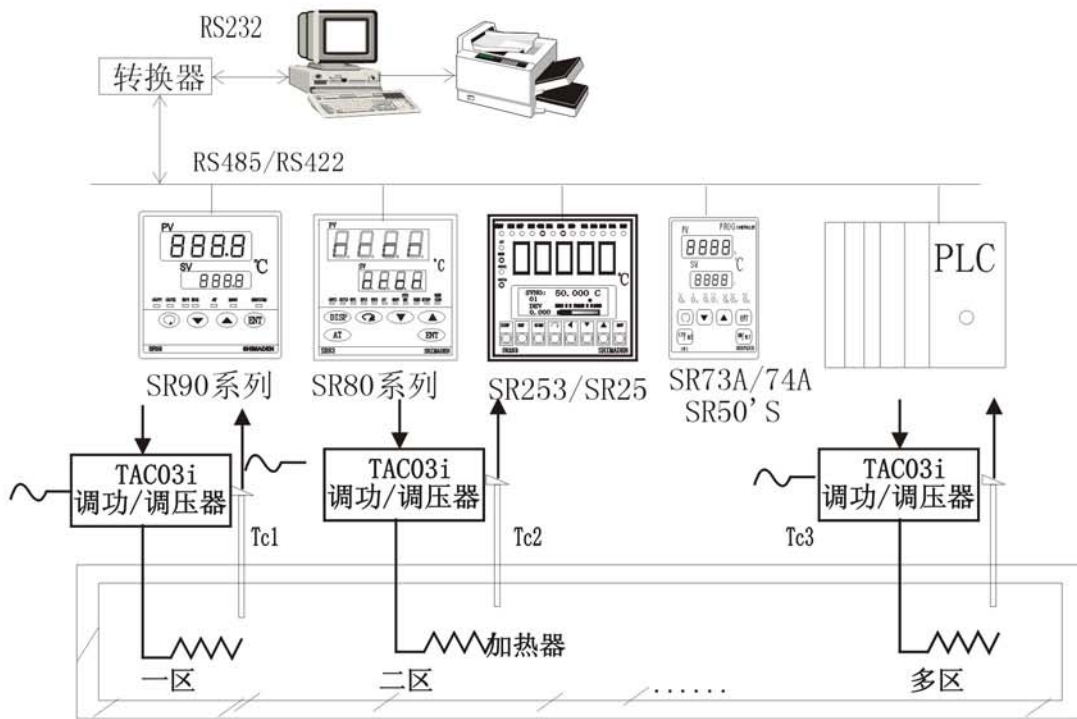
RS232

转换器

RS485/RS422

PV
888.8
SV
888.8
℃
ENT

8888
8888
℃
DISP
AT
ENT

℃
SYNC: 50.000 C
DEV

8888
8888
℃

PLC

SR90系列

SR80系列

SR253/SR25

SR73A/74A
SR50'S

TAC03i
调功/调压器

TAC03i
调功/调压器

TAC03i
调功/调压器

Tc1

Tc2

Tc3

加热器

一区

二区

......

多区